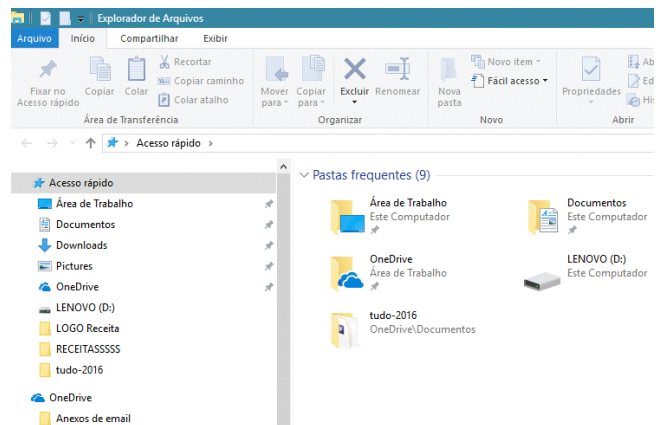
Explorador de Arquivos

Arquivo Início Compartilhar Exibir

Fixar no Acesso rápido
Copiar
Colar
Recortar
Copiar caminho
Colar atalho
Área de Transferência

Mover para
Copiar para
Excluir
Renomear
Organizar

Nova pasta
Novo item
Fácil acesso
Novo

Propriedades
Ab
Ed
His
Abrir

Acesso rápido

Acesso rápido
Área de Trabalho
Documentos
Downloads
Pictures
OneDrive
LENOVO (D:)
LOGO Receita
RECEITASSSSS
tudo-2016
OneDrive
Anexos de email

Pastas frequentes (9)

Área de Trabalho
Este Computador

Documentos
Este Computador

OneDrive
Área de Trabalho

LENOVO (D:)
Este Computador

tudo-2016
OneDrive\Documentos